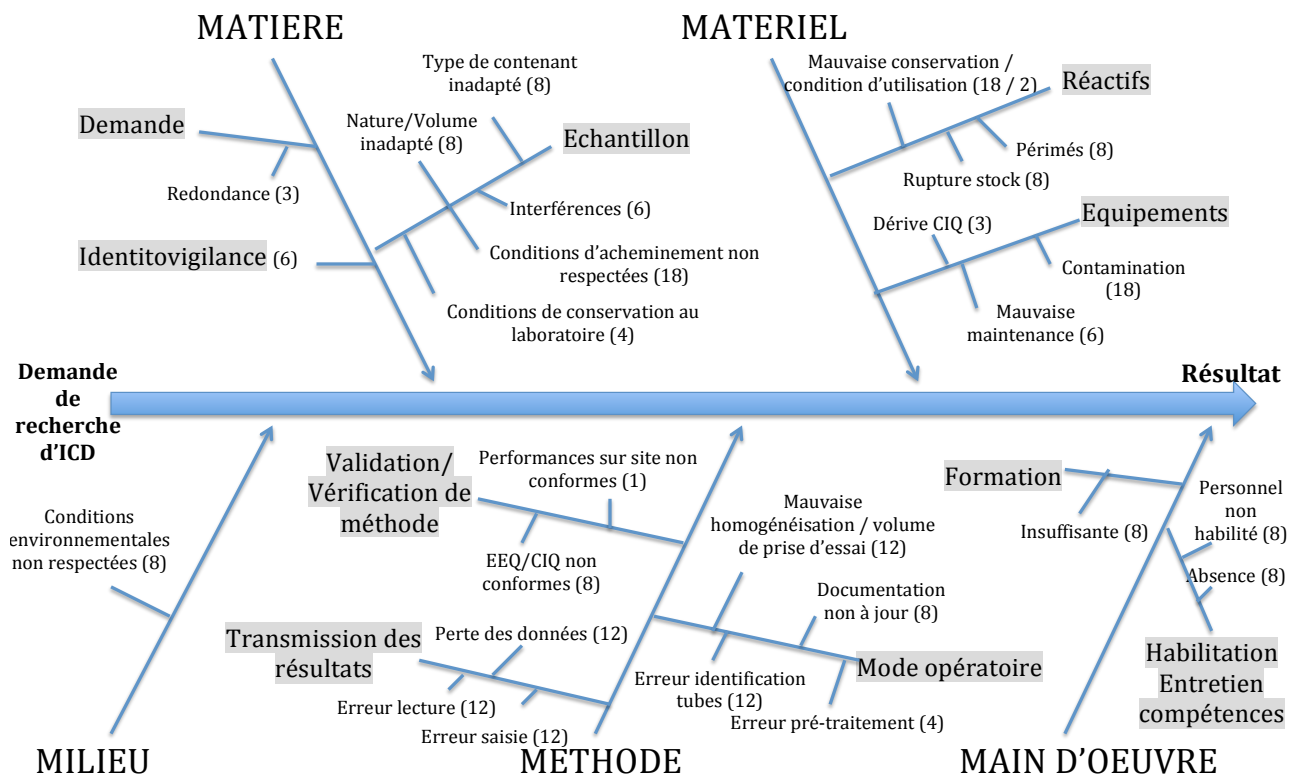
MATIERE

MATERIEL

Type de contenant inadapté (8)

Demande

Nature/Volume inadapté (8)

Echantillon

Redondance (3)

Interférences (6)

Identitovigilance (6)

Conditions d'acheminement non respectées (18)

Conditions de conservation au laboratoire (4)

Mauvaise conservation / condition d'utilisation (18 / 2)

Réactifs

Périmés (8)

Rupture stock (8)

Dérive CIQ (3)

Equipements

Contamination (18)

Mauvaise maintenance (6)

Demande de recherche d'ICD

Résultat

Validation/ Vérification de méthode

Performances sur site non conformes (1)

Mauvaise homogénéisation / volume de prise d'essai (12)

Conditions environnementales non respectées (8)

EEQ/CIQ non conformes (8)

Documentation non à jour (8)

Transmission des résultats

Perte des données (12)

Erreur identification tubes (12)

Mode opératoire

Erreur lecture (12)

Erreur saisie (12)

Erreur pré-traitement (4)

Formation

Insuffisante (8)

Personnel non habilité (8)

Absence (8)

Habilitation Entretien compétences

MILIEU

METHODE

MAIN D'OEUVRE